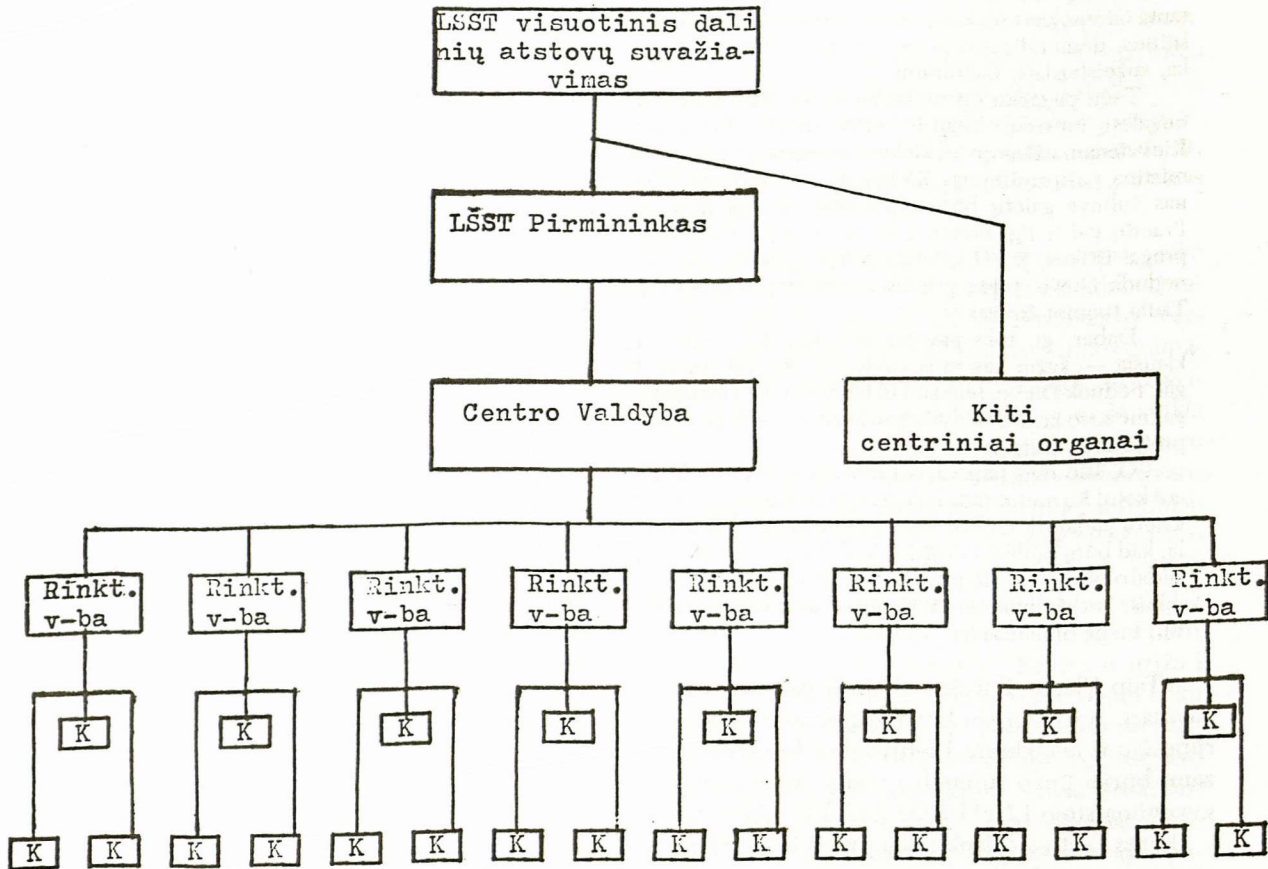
LSST visuotinis dalinių atstovų suvažiavimas

LŠST Pirmininkas

Centro Valdyba

Kiti centriniai organai

Rinkt. v-ba

Rinkt. v-ba

Rinkt. v-ba

Rinkt. v-ba

Rinkt. v-ba

Rinkt. v-ba

Rinkt. v-ba

Rinkt. v-ba

K K K
K K K
K K K
K K K
K K K
K K K
K K K
K K K